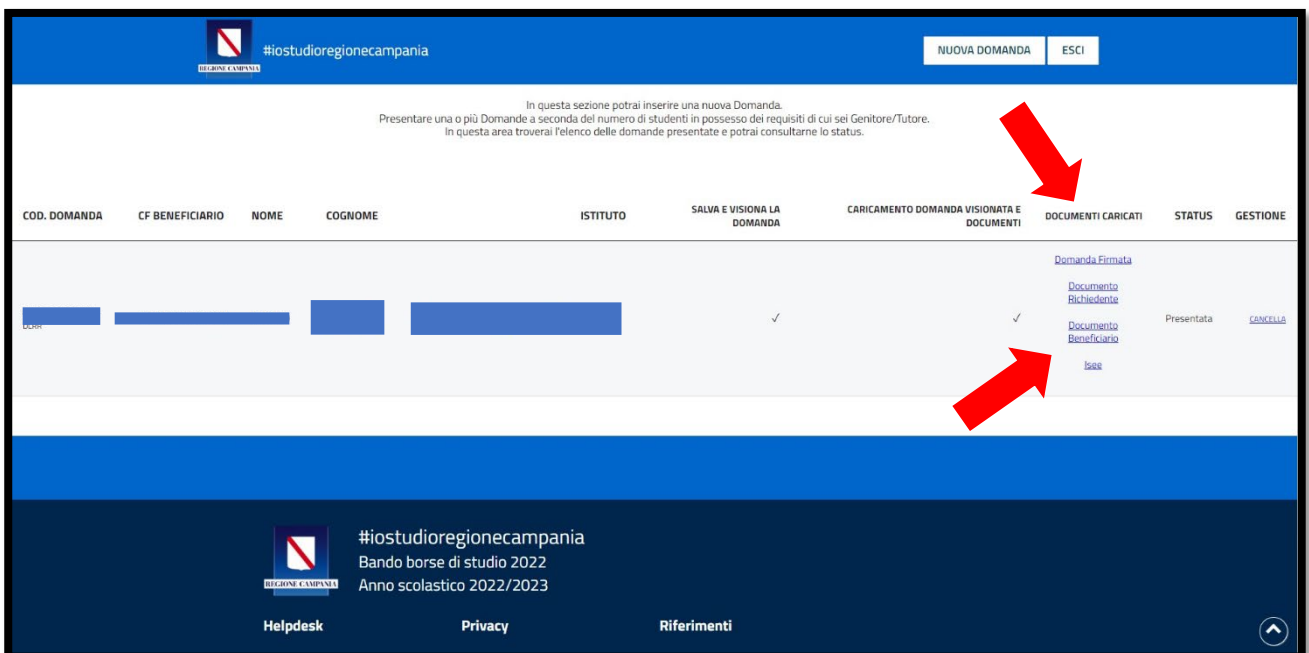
REGIONE CAMPANIA

#iostudioregionecampania

NUOVA DOMANDA

ESCI

In questa sezione potrai inserire una nuova Domanda.
Presentare una o più Domande a seconda del numero di studenti in possesso dei requisiti di cui sei Genitore/Tutore.
In questa area troverai l'elenco delle domande presentate e potrai consultarne lo status.

| COD. DOMANDA | CF BENEFICIARIO | NOME | COGNOME | ISTITUTO | SALVA E VISIONA LA DOMANDA | CARICAMENTO DOMANDA VISIONATA E DOCUMENTI | DOCUMENTI CARICATI | STATUS | GESTIONE |
|---|---|---|---|---|---|---|---|---|---|
| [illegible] | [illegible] | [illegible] | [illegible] | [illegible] | ✓ | ✓ | Domanda Firmata Documento Richiedente Documento Beneficiario Isee | Presentata | CANCELLA |

REGIONE CAMPANIA

#iostudioregionecampania
Bando borse di studio 2022
Anno scolastico 2022/2023

Helpdesk

Privacy

Riferimenti